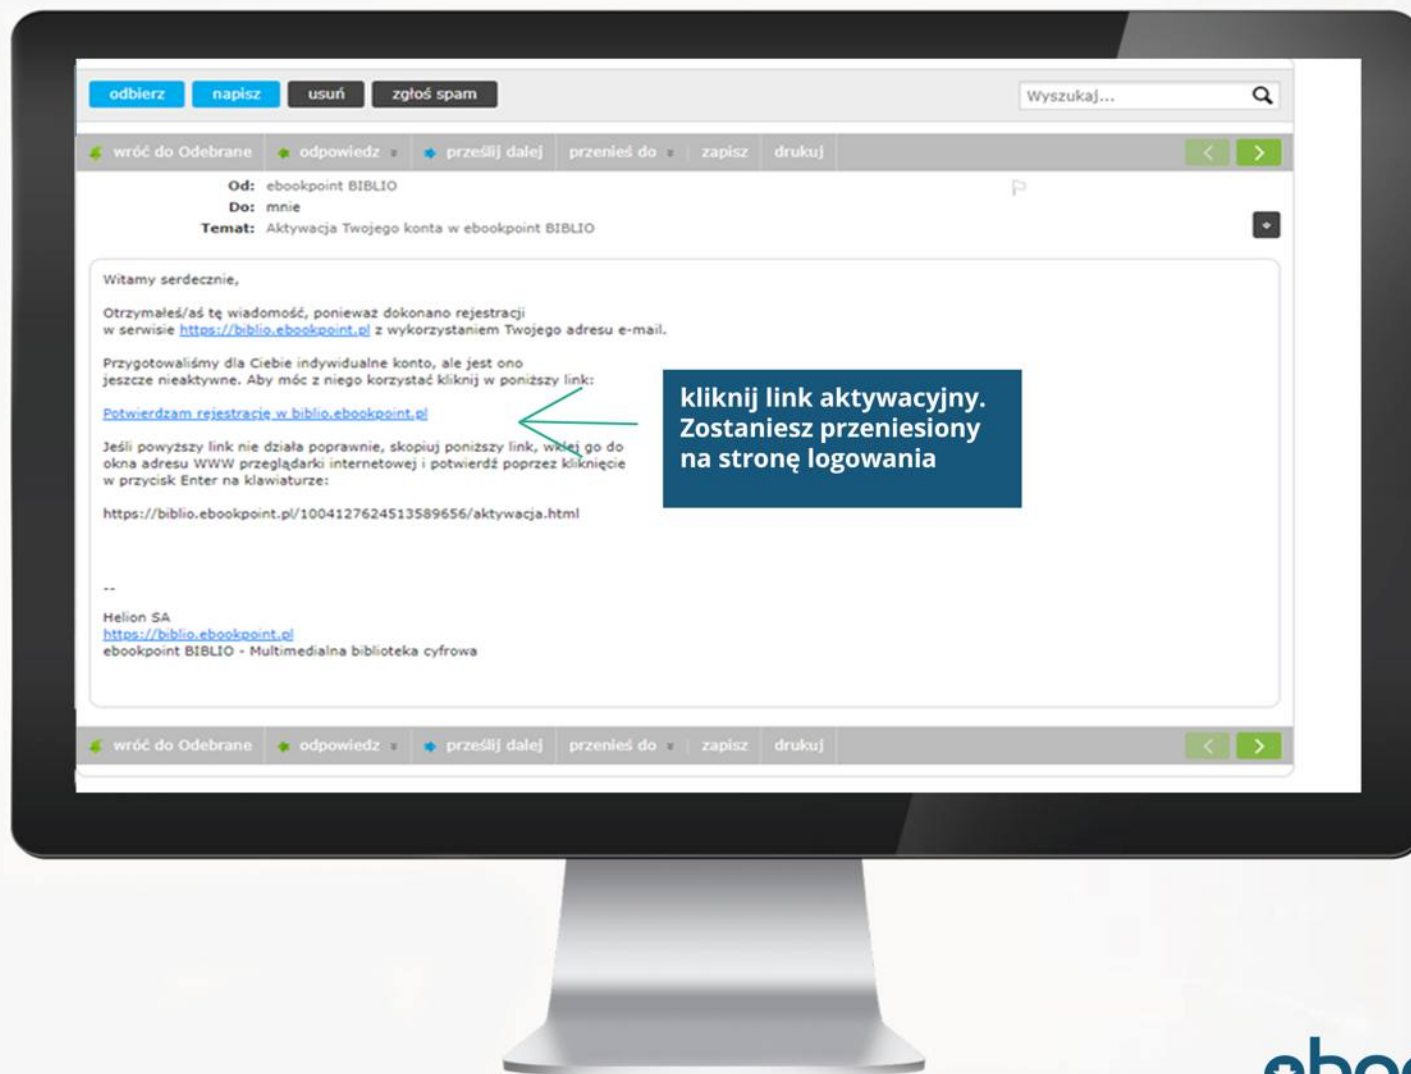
odbierz napisz usuń zgłoś spam

Wyszukaj...

wróć do Odebrane odpowiedz prześlij dalej przenieś do zapisz drukuj

Od: ebookpoint BIBLIO
Do: mnie
Temat: Aktywacja Twojego konta w ebookpoint BIBLIO

Witamy serdecznie,

Otrzymałeś/aś tę wiadomość, ponieważ dokonano rejestracji w serwisie https://biblio.ebookpoint.pl z wykorzystaniem Twojego adresu e-mail.

Przygotowaliśmy dla Ciebie indywidualne konto, ale jest ono jeszcze nieaktywne. Aby móc z niego korzystać kliknij w poniższy link:

Potwierdzam rejestrację w biblio.ebookpoint.pl

Jeśli powyższy link nie działa poprawnie, skopiuj poniższy link, wklej go do okna adresu WWW przeglądarki internetowej i potwierdź poprzez kliknięcie w przycisk Enter na klawiaturze:

https://biblio.ebookpoint.pl/1004127624513589656/aktywacja.html

--

Helion SA
https://biblio.ebookpoint.pl
ebookpoint BIBLIO - Multimedialna biblioteka cyfrowa

kliknij link aktywacyjny. Zostaniesz przeniesiony na stronę logowania

wróć do Odebrane odpowiedz prześlij dalej przenieś do zapisz drukuj

eboo